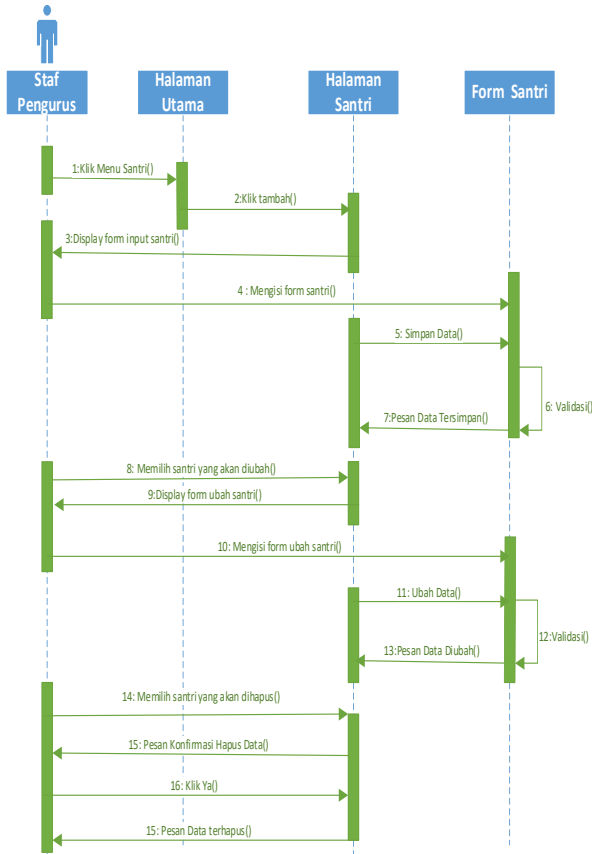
Staf Pengurus

Halaman Utama

Halaman Santri

Form Santri

1:Klik Menu Santri()

2:Klik tambah()

3:Display form input santri()

4 : Mengisi form santri()

5: Simpan Data()

6: Validasi()

7:Pesan Data Tersimpan()

8: Memilih santri yang akan diubah()

9:Display form ubah santri()

10: Mengisi form ubah santri()

11: Ubah Data()

12:Validasi()

13:Pesan Data Diubah()

14: Memilih santri yang akan dihapus()

15: Pesan Konfirmasi Hapus Data()

16: Klik Ya()

15: Pesan Data terhapus()